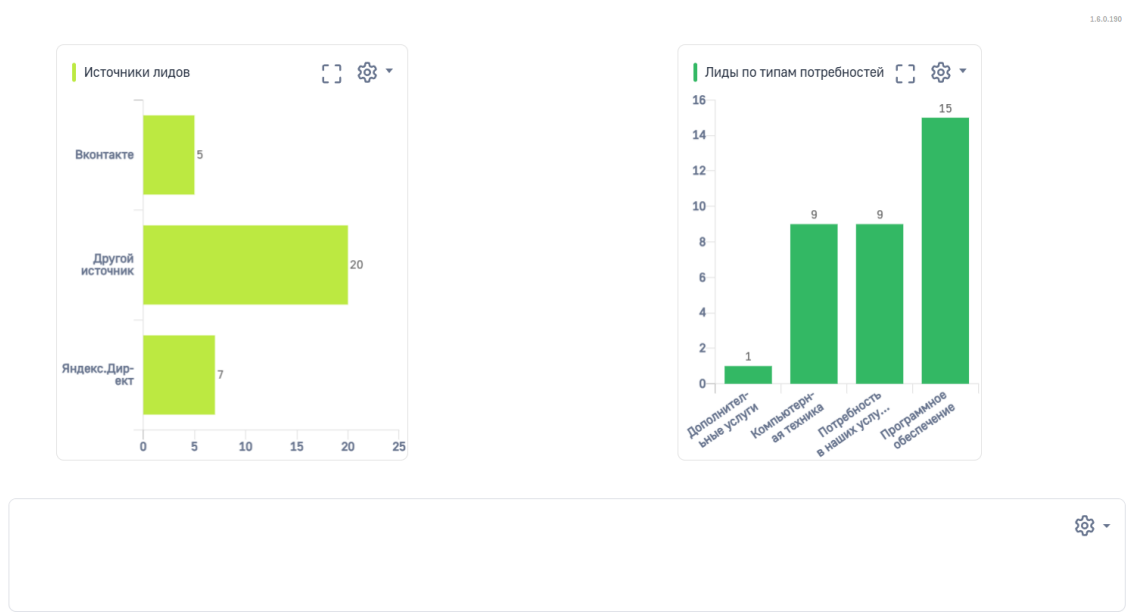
1.8.0.190

Источники лидов

Вконтакте 5
Другой источник 20
Яндекс.Директ 7

0 5 10 15 20 25

Лиды по типам потребностей

16
14
12
10
8
6
4
2
0

1
9
9
15

Дополнительные услуги
Компьютерная техника
Потребность в наших услу...
Программное обеспечение